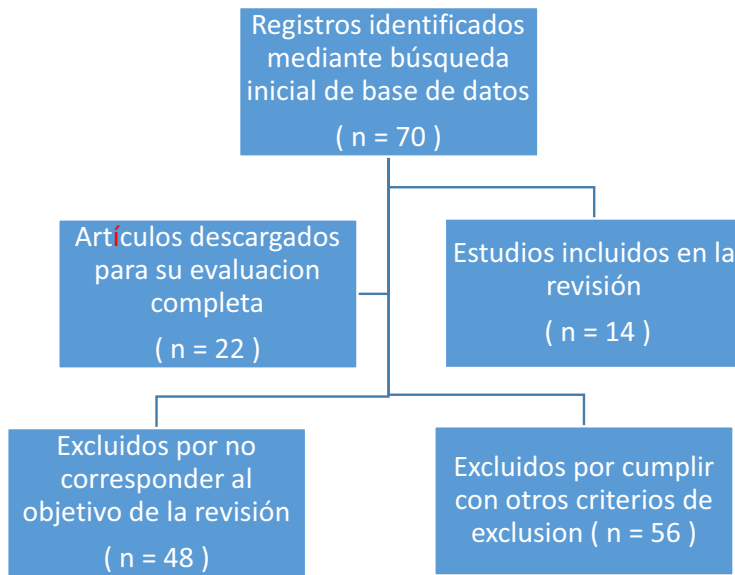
Registros identificados mediante búsqueda inicial de base de datos

( n = 70 )

Artículos descargados para su evaluacion completa

( n = 22 )

Estudios incluidos en la revisión

( n = 14 )

Excluidos por no corresponder al objetivo de la revisión

( n = 48 )

Excluidos por cumplir con otros criterios de exclusion ( n = 56 )